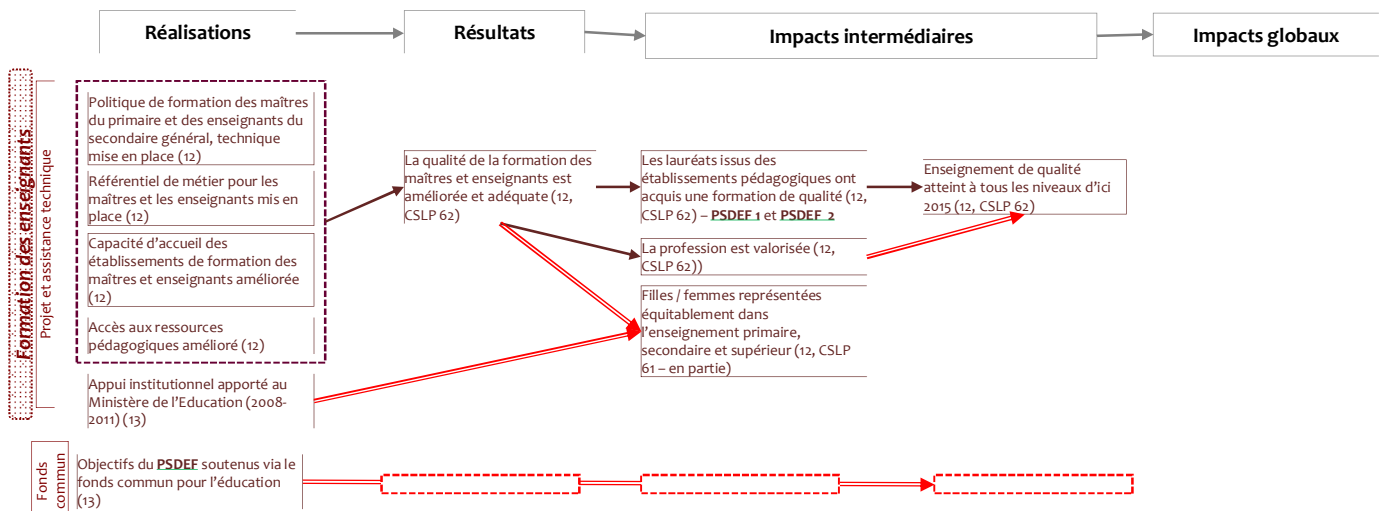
Réalisations

Résultats

Impacts intermédiaires

Impacts globaux

Formation des enseignants

Projet et assistance technique

Politique de formation des maîtres du primaire et des enseignants du secondaire général, technique mise en place (12)

Référentiel de métier pour les maîtres et les enseignants mis en place (12)

Capacité d'accueil des établissements de formation des maîtres et enseignants améliorée (12)

Accès aux ressources pédagogiques amélioré (12)

Appui institutionnel apporté au Ministère de l'Education (2008-2011) (13)

La qualité de la formation des maîtres et enseignants est améliorée et adéquate (12, CSLP 62)

Les lauréats issus des établissements pédagogiques ont acquis une formation de qualité (12, CSLP 62) – PSDEF 1 et PSDEF 2

La profession est valorisée (12, CSLP 62))

Filles / femmes représentées équitablement dans l'enseignement primaire, secondaire et supérieur (12, CSLP 61 – en partie)

Enseignement de qualité atteint à tous les niveaux d'ici 2015 (12, CSLP 62)

Fonds commun

Objectifs du PSDEF soutenus via le fonds commun pour l'éducation (13)